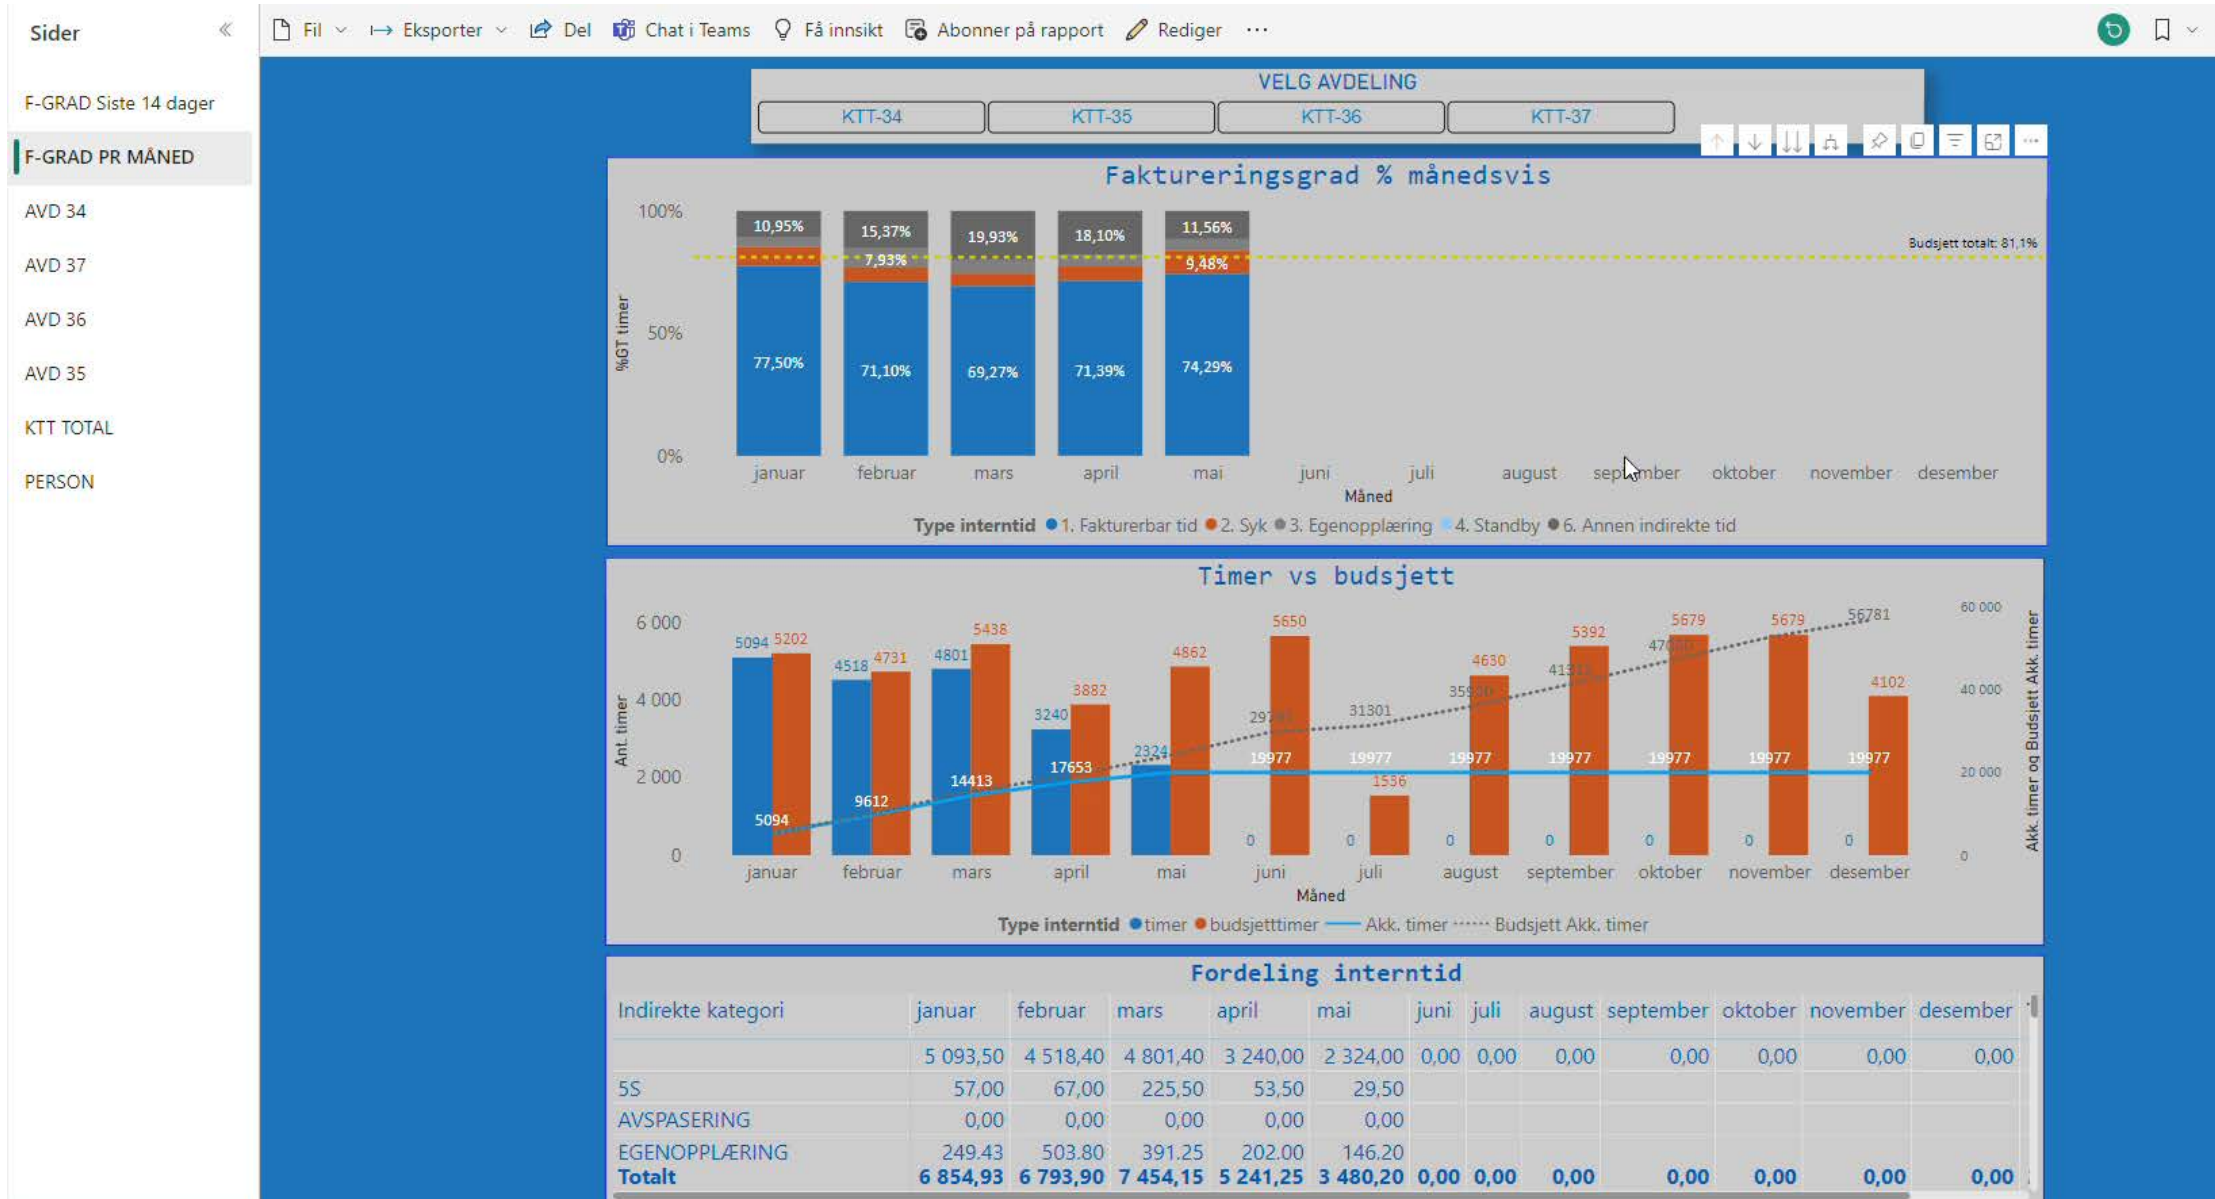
Sider

F-GRAD Siste 14 dager
F-GRAD PR MÅNED
AVD 34
AVD 37
AVD 36
AVD 35
KTT TOTAL
PERSON

Fil Eksporter Del Chat i Teams Få innsikt Abonner på rapport Rediger ···

VELG AVDELING
KTT-34 KTT-35 KTT-36 KTT-37

Faktureringsgrad % månedsvis

100%
50%
0%
%GT timer

10,95% 15,37% 19,93% 18,10% 11,56%
7,93% 9,48%
77,50% 71,10% 69,27% 71,39% 74,29%

Budsjett totalt: 81,1%

januar februar mars april mai juni juli august september oktober november desember
Måned

Type interntid 1. Fakturerbar tid 2. Syk 3. Egenopplæring 4. Standby 6. Annen indirekte tid

Timer vs budsjett

6 000
4 000
2 000
0
Ant. timer

60 000
40 000
20 000
0
Akk. timer og Budsjett Akk. timer

5094 5202 4518 4731 4801 5438 3240 3882 2324 4862 5650 1536 4630 5392 5679 5679 4102
5094 9612 14413 17653 19977 19977 19977 19977 19977 19977 19977
0 0 0 0 0 0 0
29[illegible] 31301 35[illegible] 41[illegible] 47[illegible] 56781

januar februar mars april mai juni juli august september oktober november desember
Måned

Type interntid timer budsjettimer Akk. timer Budsjett Akk. timer

Fordeling interntid

| Indirekte kategori | januar | februar | mars | april | mai | juni | juli | august | september | oktober | november | desember |
|---|---|---|---|---|---|---|---|---|---|---|---|---|
| | 5 093,50 | 4 518,40 | 4 801,40 | 3 240,00 | 2 324,00 | 0,00 | 0,00 | 0,00 | 0,00 | 0,00 | 0,00 | 0,00 |
| 5S | 57,00 | 67,00 | 225,50 | 53,50 | 29,50 | | | | | | | |
| AVSPASERING | 0,00 | 0,00 | 0,00 | 0,00 | 0,00 | | | | | | | |
| EGENOPPLÆRING | 249.43 | 503.80 | 391.25 | 202.00 | 146.20 | | | | | | | |
| Totalt | 6 854,93 | 6 793,90 | 7 454,15 | 5 241,25 | 3 480,20 | 0,00 | 0,00 | 0,00 | 0,00 | 0,00 | 0,00 | 0,00 |